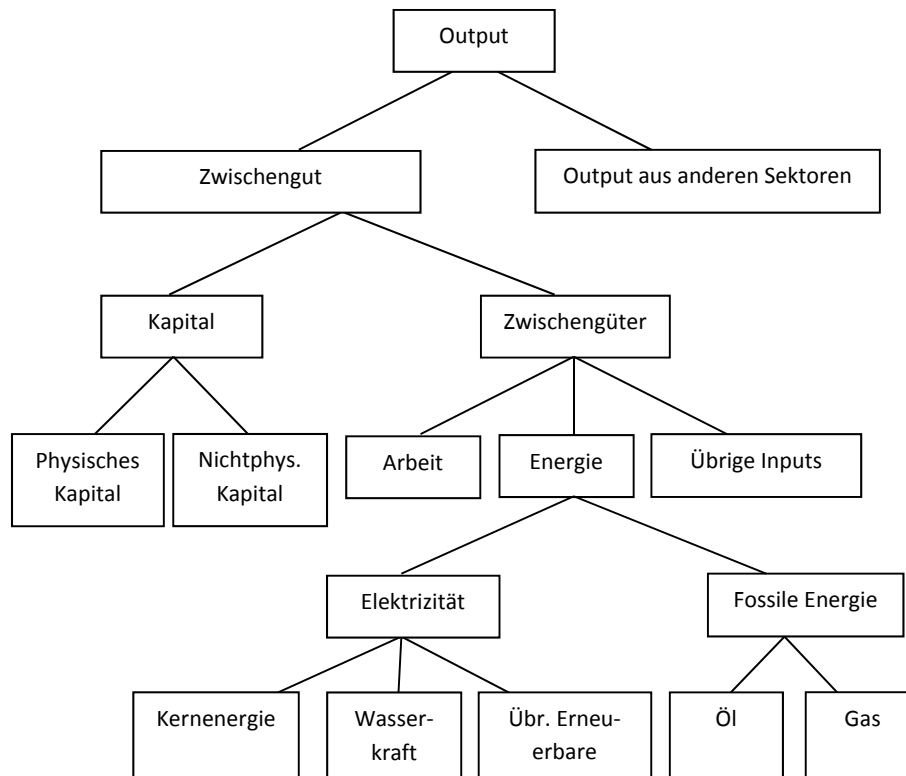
Output

Zwischengut

Output aus anderen Sektoren

Kapital

Zwischengüter

Physisches Kapital

Nichtphys. Kapital

Arbeit

Energie

Übrige Inputs

Elektrizität

Fossile Energie

Kernenergie

Wasserkraft

Übr. Erneuerbare

Öl

Gas